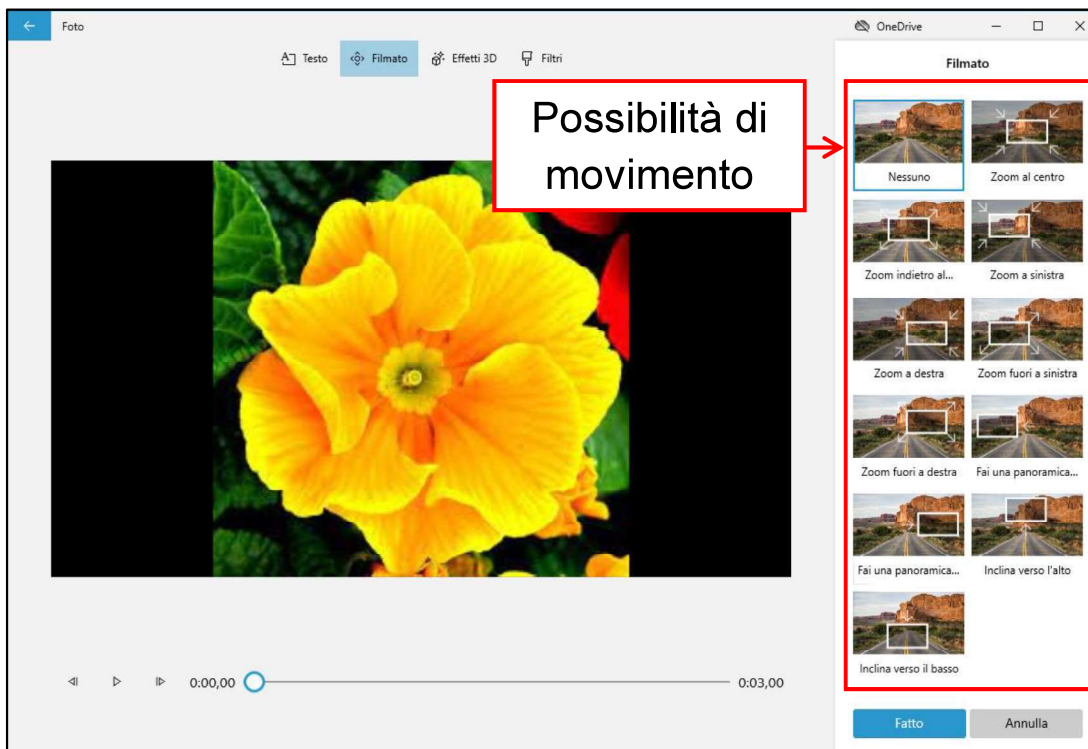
Foto

OneDrive

Testo Filmato Effetti 3D Filtri

Filmato

Possibilità di movimento

Nessuno
Zoom al centro
Zoom indietro al...
Zoom a sinistra
Zoom a destra
Zoom fuori a sinistra
Zoom fuori a destra
Fai una panoramica...
Fai una panoramica...
Inclina verso l'alto
Inclina verso il basso

0:00,00
0:03,00

Fatto
Annulla